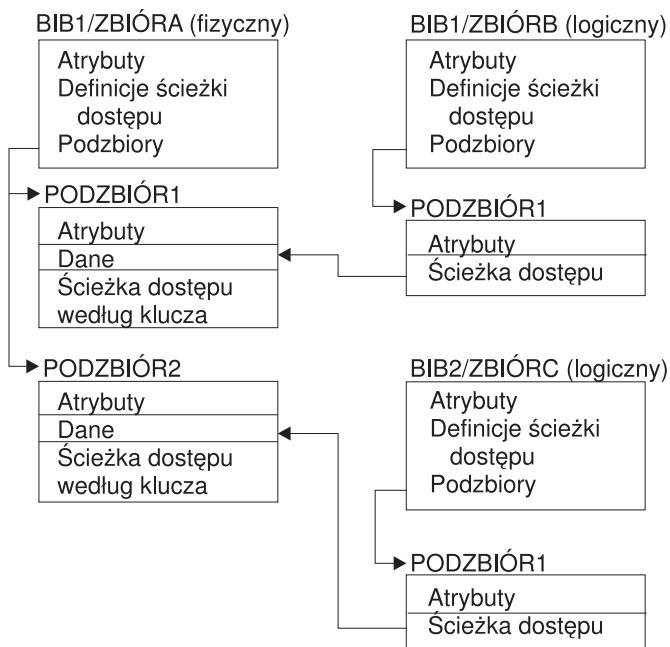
BIB1/ZBIÓRA (fizyczny)

Atrybuty
Definicje ścieżki dostępu
Podzbiory

PODZBIÓR1

Atrybuty
Dane
Ścieżka dostępu według klucza

PODZBIÓR2

Atrybuty
Dane
Ścieżka dostępu według klucza

BIB1/ZBIÓRB (logiczny)

Atrybuty
Definicje ścieżki dostępu
Podzbiory

PODZBIÓR1

Atrybuty
Ścieżka dostępu

BIB2/ZBIÓRC (logiczny)

Atrybuty
Definicje ścieżki dostępu
Podzbiory

PODZBIÓR1

Atrybuty
Ścieżka dostępu